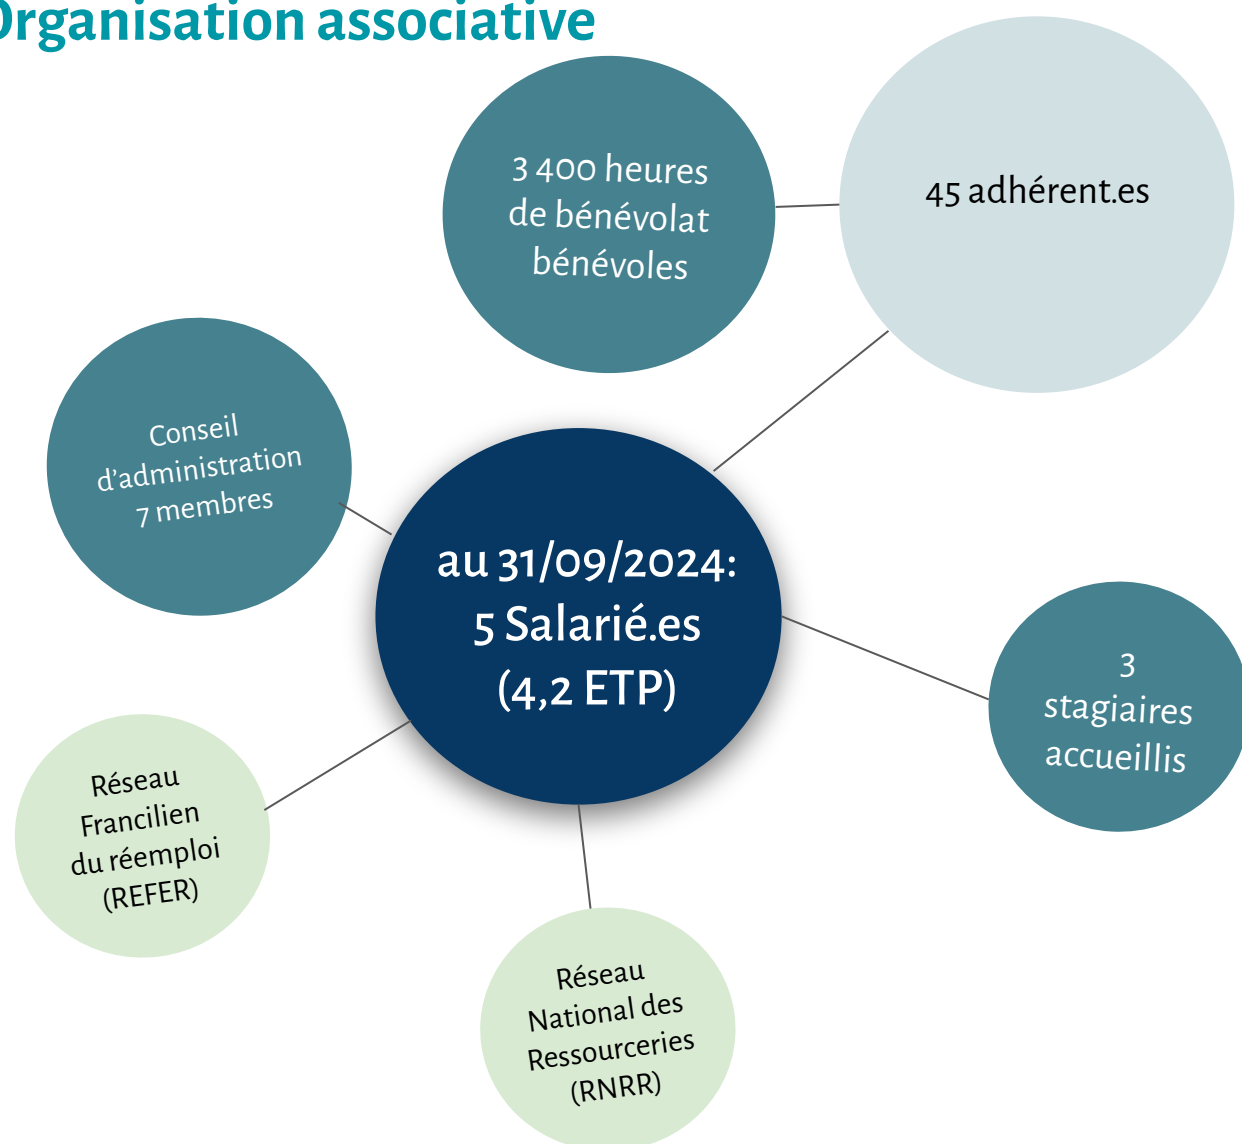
Organisation associative

3 400 heures de bénévolat bénévoles

45 adhérent.es

Conseil d'administration 7 membres

au 31/09/2024: 5 Salarié.es (4,2 ETP)

3 stagiaires accueillis

Réseau Francilien du réemploi (REFER)

Réseau National des Ressourceries (RNRR)